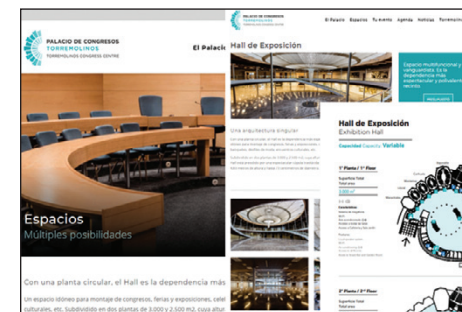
PALACIO DE CONGRESOS
TORREMOLINOS
TORREMOLINOS CONGRESS CENTRE

El Palacio

Espacios
Múltiples posibilidades

Con una planta circular, el Hall es la dependencia más

Un espacio idóneo para montaje de congresos, ferias y exposiciones, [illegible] culturales, etc. Subdividido en dos plantas de 3.000 y 2.500 m2, cuya altur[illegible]

PALACIO DE CONGRESOS
TORREMOLINOS

El Palacio Espacios Tu evento Agenda Noticias Torremolinos

Hall de Exposición

Espacio multifuncional y vanguardista. Es la dependencia más espectacular y polivalente del recinto

Una arquitectura singular

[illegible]

Hall de Exposición
Exhibition Hall

Capacidad Capacity Variable

1ª Planta / 1st Floor

Superficie Total
Total area

2ª Planta / 2nd Floor

Superficie Total
Total area